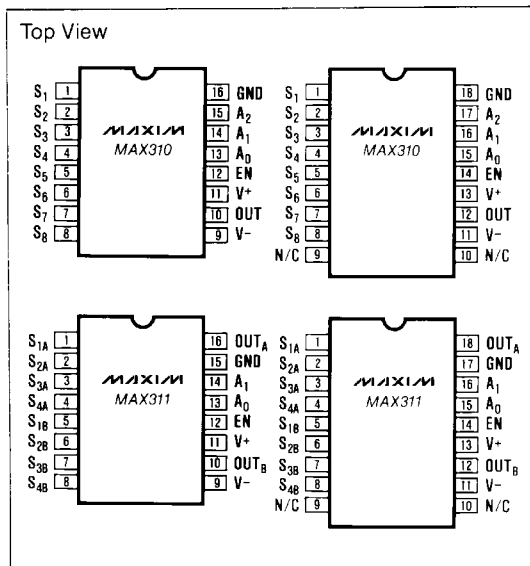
Top View

$S_1$ 1
$S_2$ 2
$S_3$ 3
$S_4$ 4
$S_5$ 5
$S_6$ 6
$S_7$ 7
$S_8$ 8

MAXIM
MAX310

16 GND
15 $A_2$
14 $A_1$
13 $A_0$
12 EN
11 V+
10 OUT
9 V-

$S_1$ 1
$S_2$ 2
$S_3$ 3
$S_4$ 4
$S_5$ 5
$S_6$ 6
$S_7$ 7
$S_8$ 8
N/C 9

MAXIM
MAX310

18 GND
17 $A_2$
16 $A_1$
15 $A_0$
14 EN
13 V+
12 OUT
11 V-
10 N/C

$S_{1A}$ 1
$S_{2A}$ 2
$S_{3A}$ 3
$S_{4A}$ 4
$S_{1B}$ 5
$S_{2B}$ 6
$S_{3B}$ 7
$S_{4B}$ 8

MAXIM
MAX311

16 $OUT_A$
15 GND
14 $A_1$
13 $A_0$
12 EN
11 V+
10 $OUT_B$
9 V-

$S_{1A}$ 1
$S_{2A}$ 2
$S_{3A}$ 3
$S_{4A}$ 4
$S_{1B}$ 5
$S_{2B}$ 6
$S_{3B}$ 7
$S_{4B}$ 8
N/C 9

MAXIM
MAX311

18 $OUT_A$
17 GND
16 $A_1$
15 $A_0$
14 EN
13 V+
12 $OUT_B$
11 V-
10 N/C